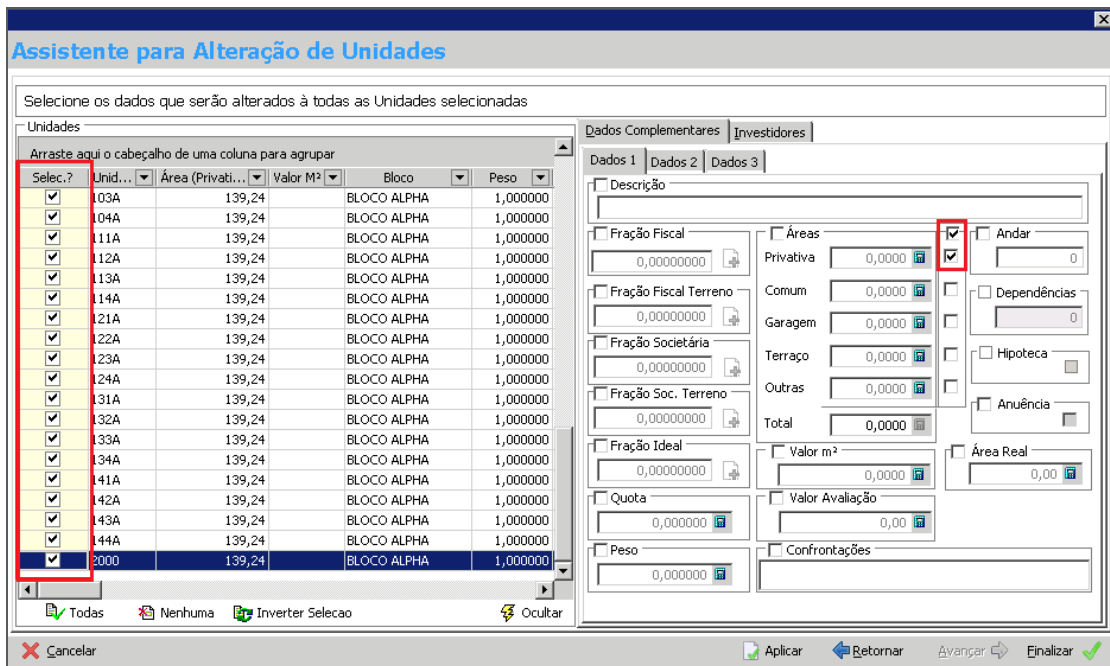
Assistente para Alteração de Unidades

Selecione os dados que serão alterados à todas as Unidades selecionadas

Unidades

Arraste aqui o cabeçalho de uma coluna para agrupar

| Selec.? | Unid... | Área (Privati... | Valor M² | Bloco | Peso |
|---|---|---|---|---|---|
| ☑ | 103A | 139,24 | | BLOCO ALPHA | 1,000000 |
| ☑ | 104A | 139,24 | | BLOCO ALPHA | 1,000000 |
| ☑ | 111A | 139,24 | | BLOCO ALPHA | 1,000000 |
| ☑ | 112A | 139,24 | | BLOCO ALPHA | 1,000000 |
| ☑ | 113A | 139,24 | | BLOCO ALPHA | 1,000000 |
| ☑ | 114A | 139,24 | | BLOCO ALPHA | 1,000000 |
| ☑ | 121A | 139,24 | | BLOCO ALPHA | 1,000000 |
| ☑ | 122A | 139,24 | | BLOCO ALPHA | 1,000000 |
| ☑ | 123A | 139,24 | | BLOCO ALPHA | 1,000000 |
| ☑ | 124A | 139,24 | | BLOCO ALPHA | 1,000000 |
| ☑ | 131A | 139,24 | | BLOCO ALPHA | 1,000000 |
| ☑ | 132A | 139,24 | | BLOCO ALPHA | 1,000000 |
| ☑ | 133A | 139,24 | | BLOCO ALPHA | 1,000000 |
| ☑ | 134A | 139,24 | | BLOCO ALPHA | 1,000000 |
| ☑ | 141A | 139,24 | | BLOCO ALPHA | 1,000000 |
| ☑ | 142A | 139,24 | | BLOCO ALPHA | 1,000000 |
| ☑ | 143A | 139,24 | | BLOCO ALPHA | 1,000000 |
| ☑ | 144A | 139,24 | | BLOCO ALPHA | 1,000000 |
| ☑ | 2000 | 139,24 | | BLOCO ALPHA | 1,000000 |

Todas Nenhuma Inverter Selecao Ocultar

Dados Complementares | Investidores

Dados 1 | Dados 2 | Dados 3

Descrição

Fração Fiscal 0,00000000
Fração Fiscal Terreno 0,00000000
Fração Societária 0,00000000
Fração Soc. Terreno 0,00000000
Fração Ideal 0,00000000
Quota 0,000000
Peso 0,000000

Áreas
Privativa 0,0000
Comum 0,0000
Garagem 0,0000
Terraço 0,0000
Outras 0,0000
Total 0,0000

Andar 0
Dependências 0
Hipoteca
Anuência

Valor m² 0,0000
Área Real 0,00
Valor Avaliação 0,00
Confrontações

Cancelar Aplicar Retornar Avançar Finalizar